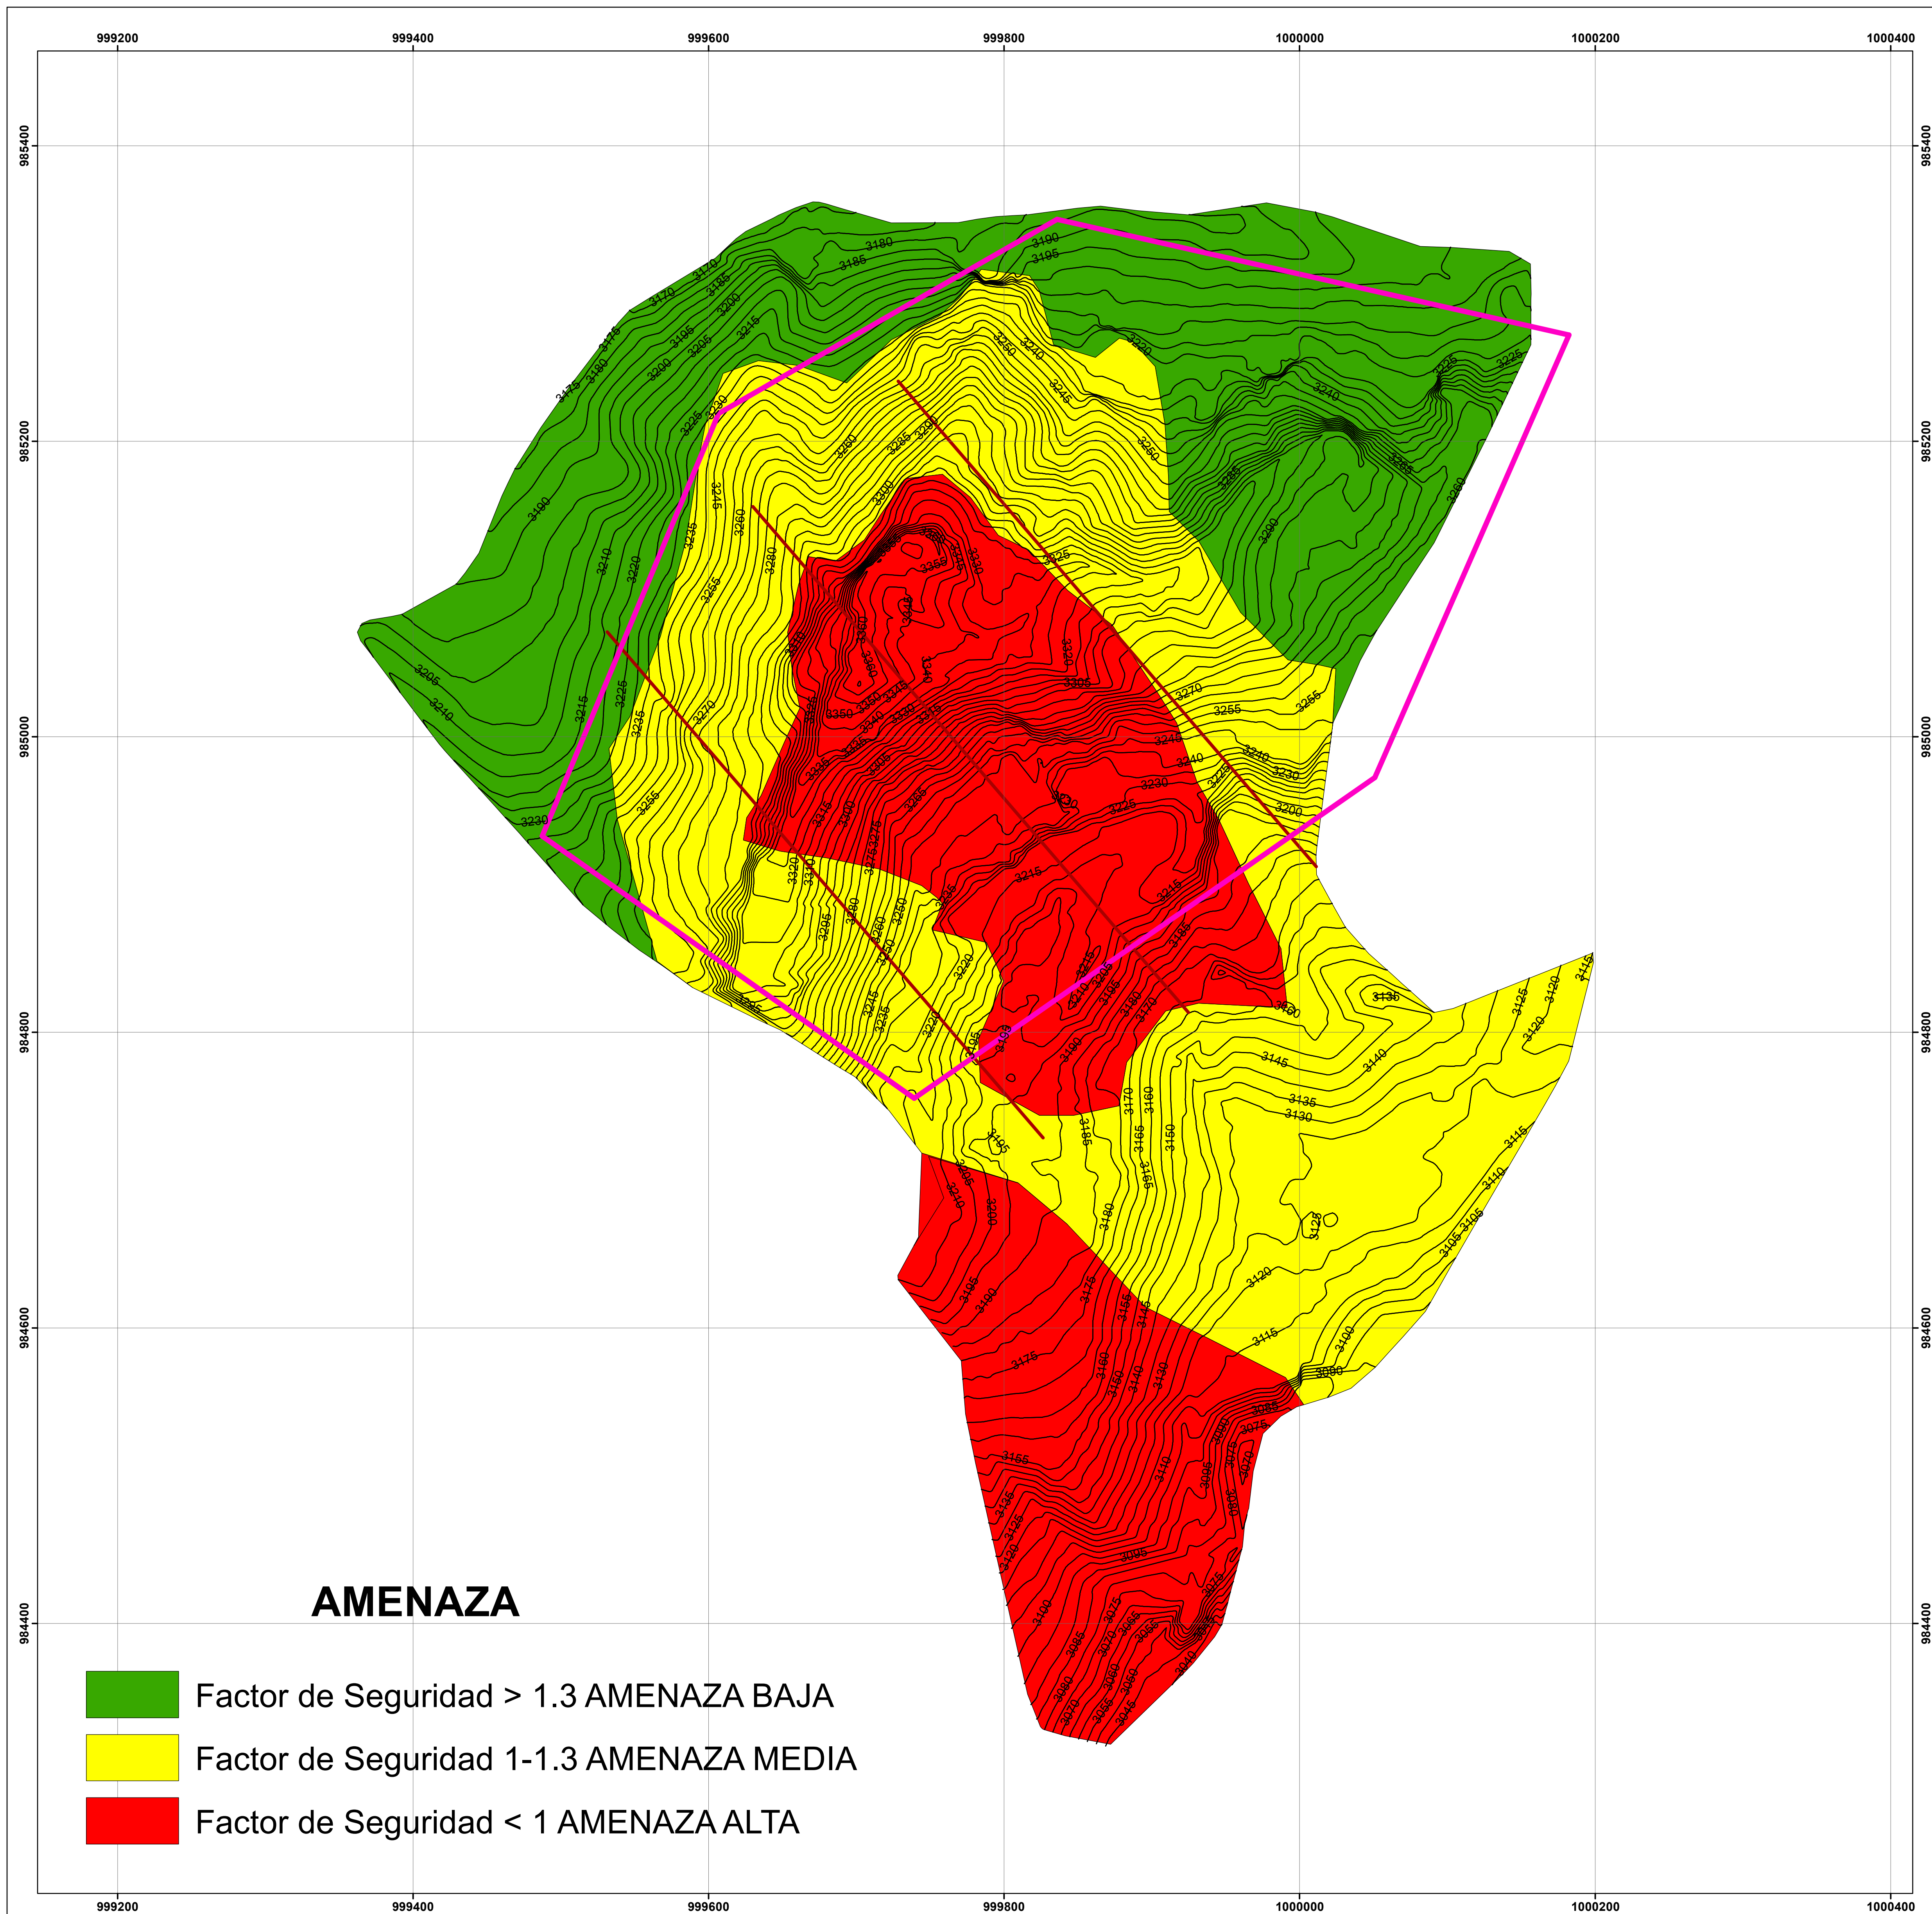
999200 999400 999600 999800 1000000 1000200 1000400

985400 985200 985000 984800 984600 984400

AMENAZA

Factor de Seguridad > 1.3 AMENAZA BAJA

Factor de Seguridad 1-1.3 AMENAZA MEDIA

Factor de Seguridad < 1 AMENAZA ALTA

999200 999400 999600 999800 1000000 1000200 1000400